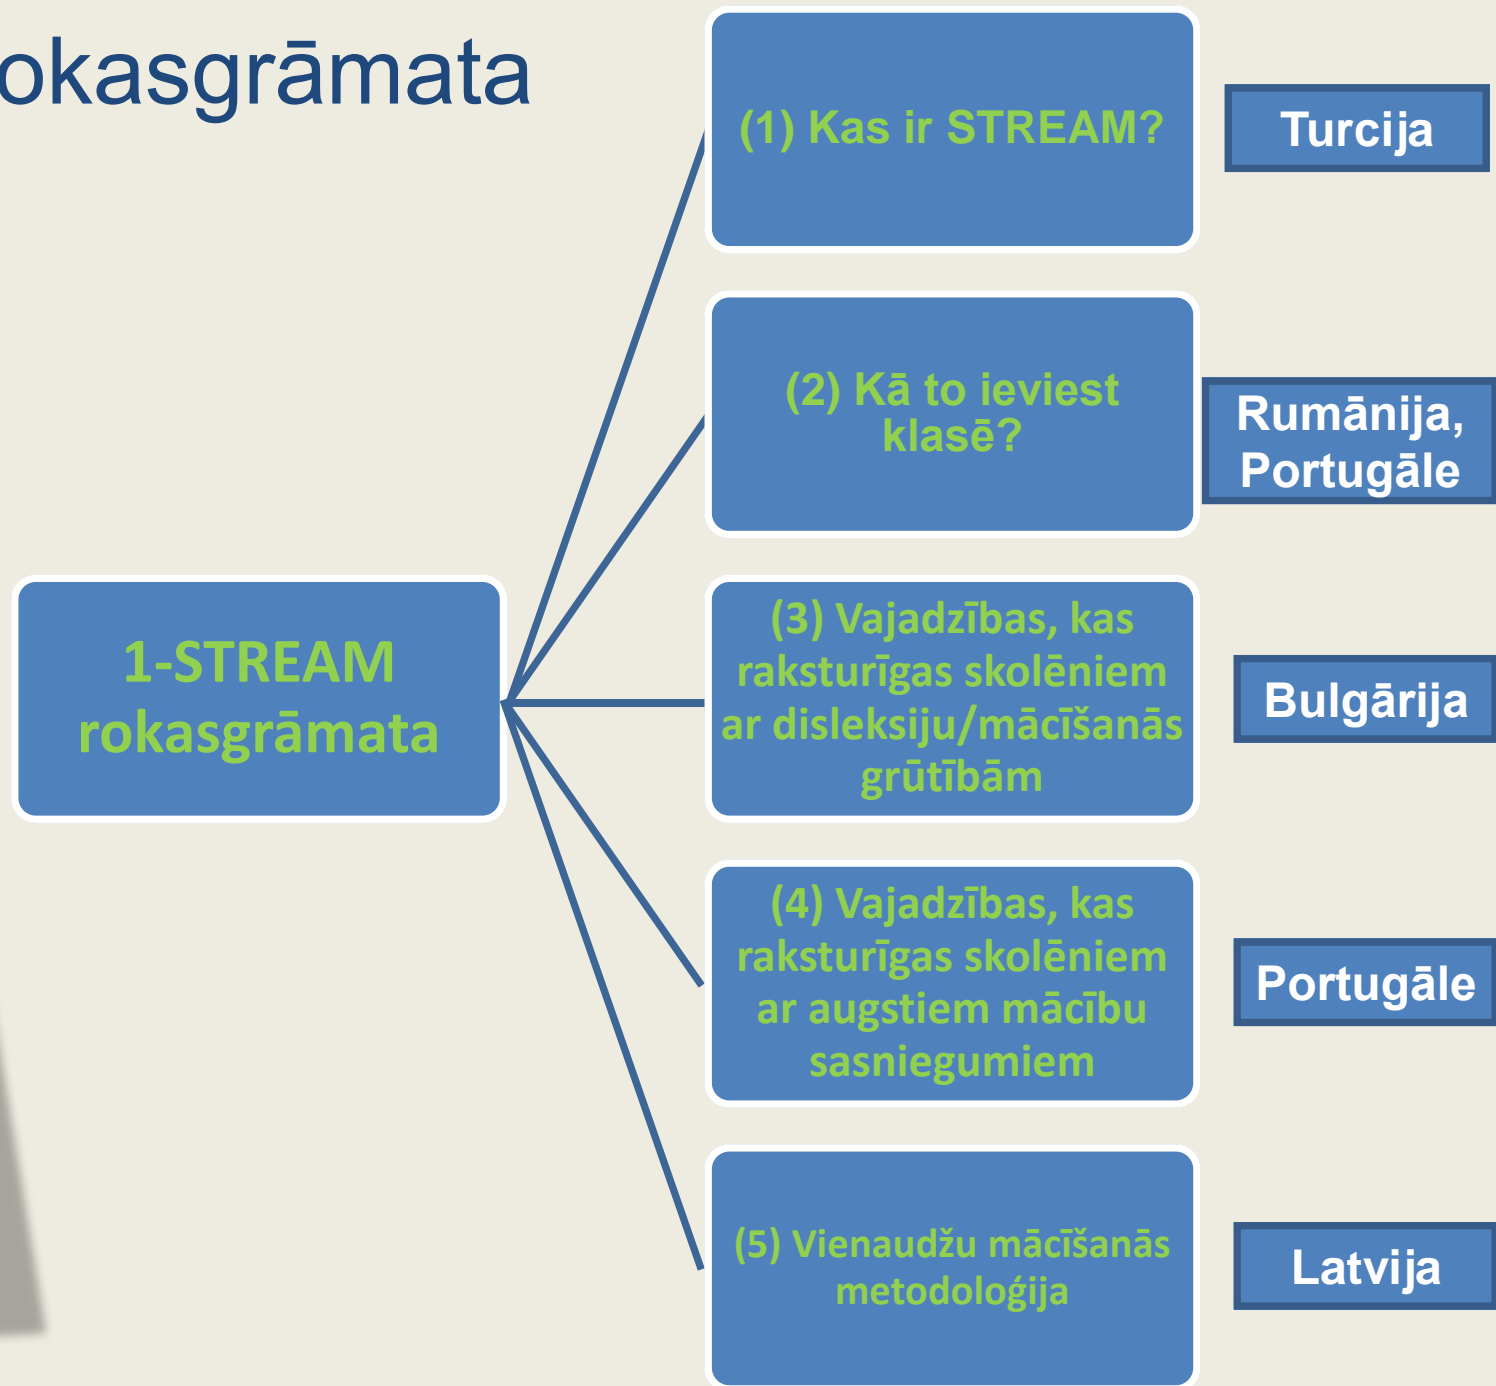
okasgrāmata

1-STREAM rokasgrāmata

(1) Kas ir STREAM?

Turcija

(2) Kā to ieviest klasē?

Rumānija, Portugāle

(3) Vajadzības, kas raksturīgas skolēniem ar disleksiju/mācīšanās grūtībām

Bulgārija

(4) Vajadzības, kas raksturīgas skolēniem ar augstiem mācību sasniegumiem

Portugāle

(5) Vienaudžu mācīšanās metodoloģija

Latvija